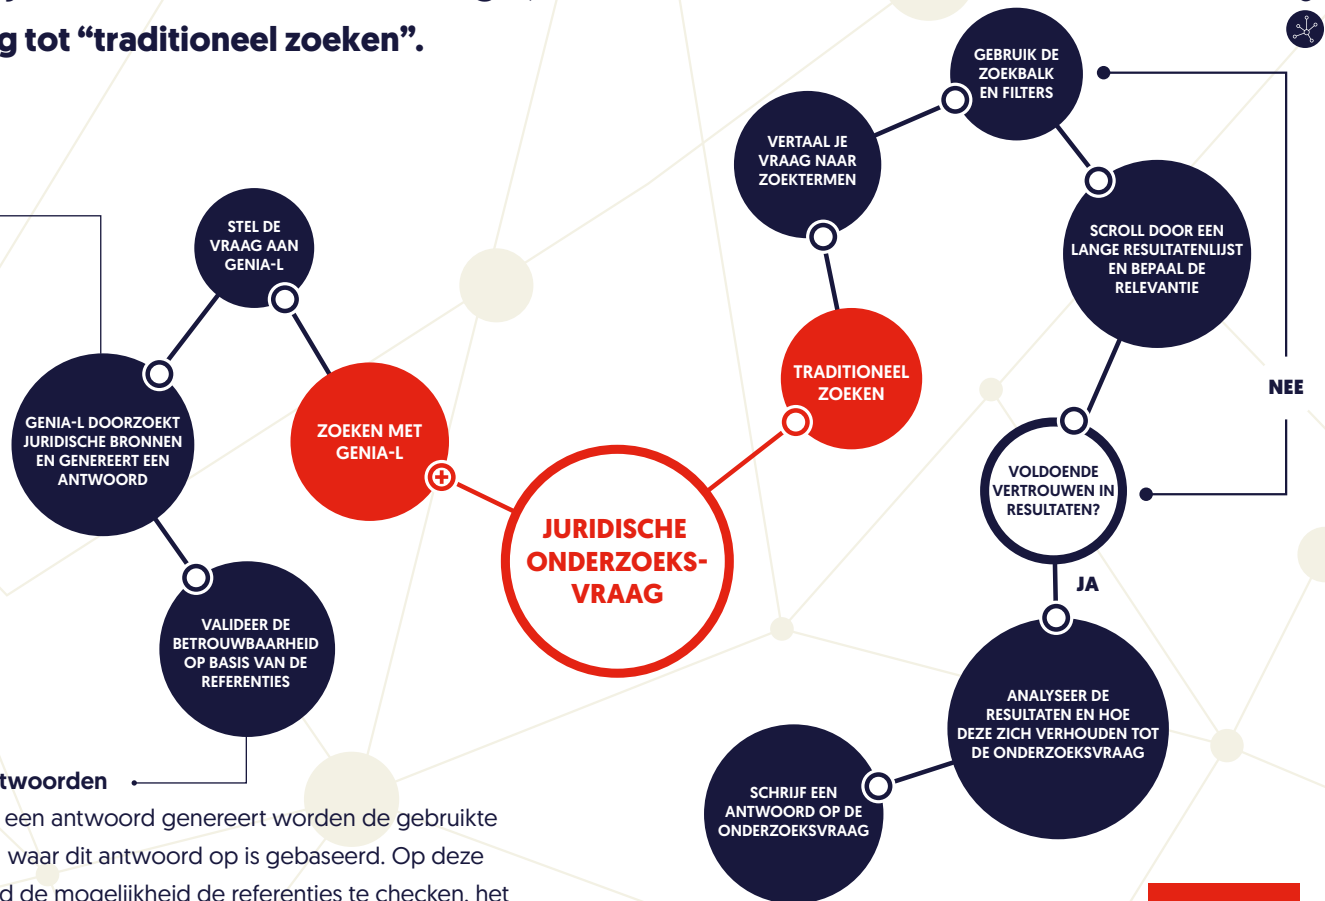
g tot “traditioneel zoeken”.

STEL DE VRAAG AAN GENIA-L

GENIA-L DOORZOEKT JURIDISCHE BRONNEN EN GENEREERT EEN ANTWOORD

ZOEKEN MET GENIA-L

VALIDEER DE BETROUWBAARHEID OP BASIS VAN DE REFERENTIES

JURIDISCHE ONDERZOEKS-VRAAG

TRADITIONEEL ZOEKEN

VERTAAL JE VRAAG NAAR ZOEKTERMEN

GEBRUIK DE ZOEKBALK EN FILTERS

SCROLL DOOR EEN LANGE RESULTATENLIJST EN BEPAAL DE RELEVANTIE

NEE

VOLDOENDE VERTROUWEN IN RESULTATEN?

JA

ANALYSEER DE RESULTATEN EN HOE DEZE ZICH VERHOUDEN TOT DE ONDERZOEKSVRAAG

SCHRIJF EEN ANTWOORD OP DE ONDERZOEKSVRAAG

twoorden

een antwoord genereert worden de gebruikte waar dit antwoord op is gebaseerd. Op deze d de mogelijkheid de referenties te checken, het